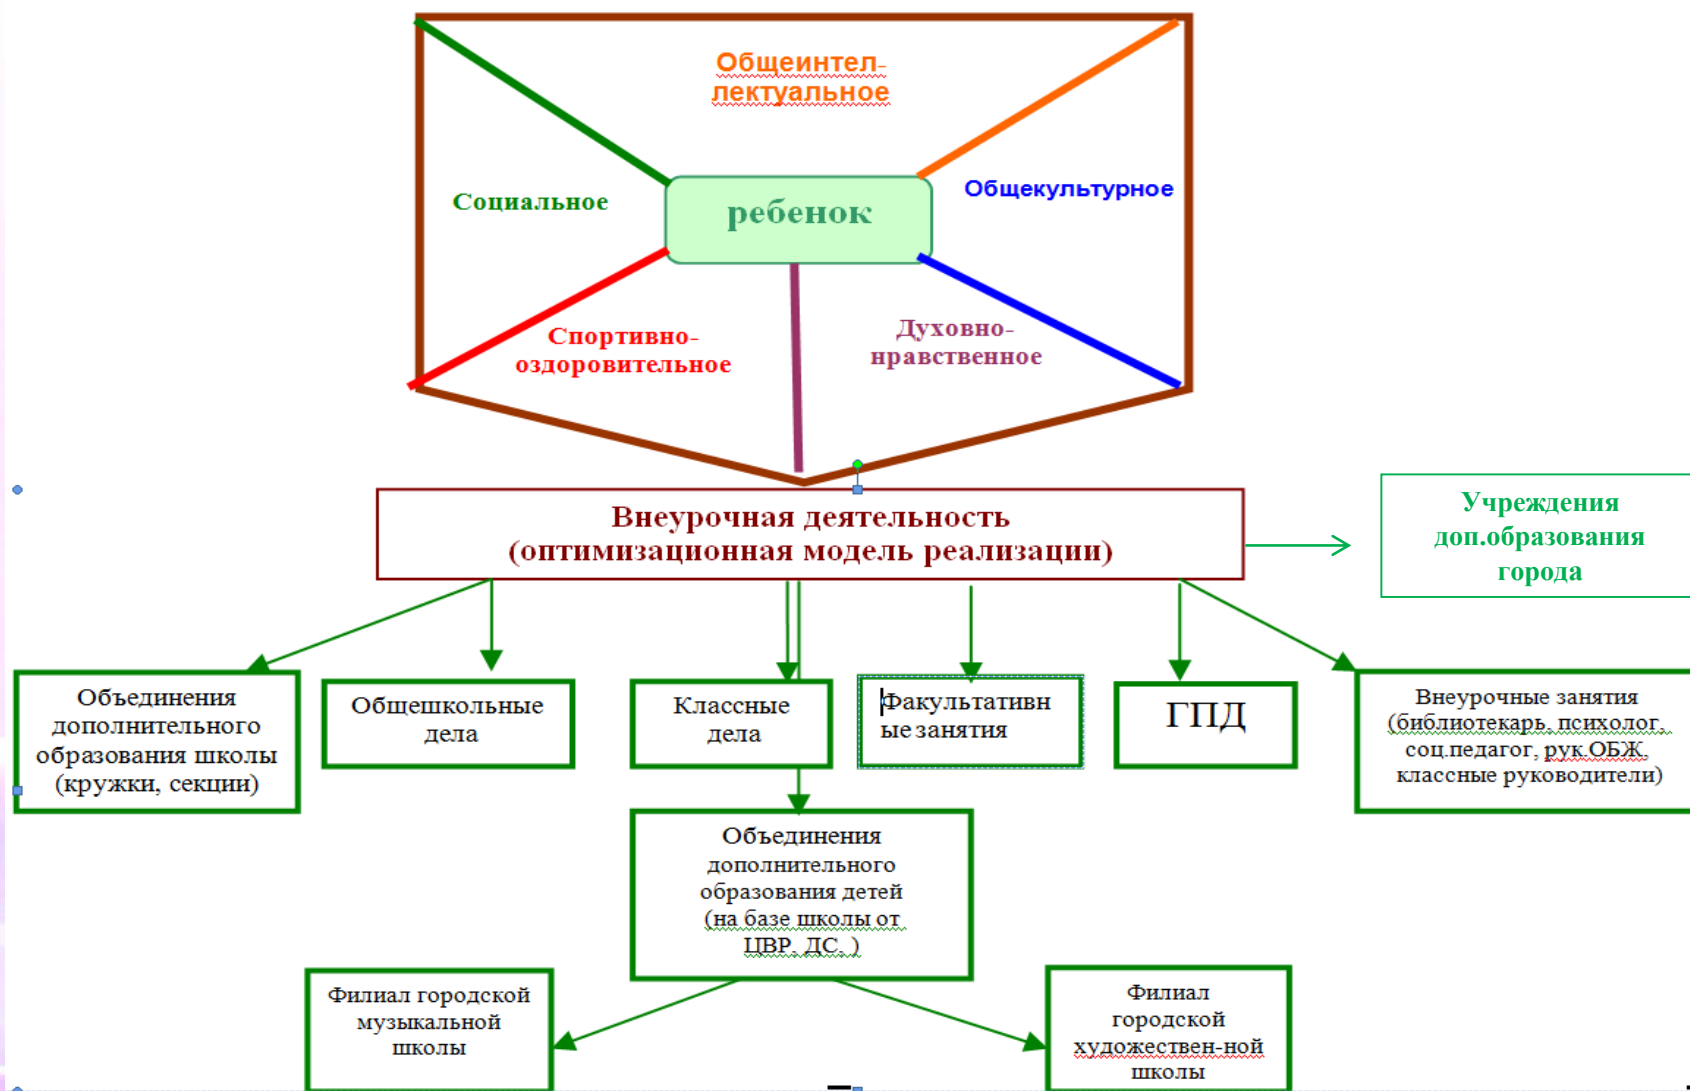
Общеинтел-лектуальное

Социальное

ребенок

Общекультурное

Спортивно-оздоровительное

Духовно-нравственное

Внеурочная деятельность
(оптимизационная модель реализации)

Учреждения доп.образования города

Объединения дополнительного образования школы (кружки, секции)

Общешкольные дела

Классные дела

Факультативные занятия

ГПД

Внеурочные занятия (библиотекарь, психолог, соц.педагог, рук.ОБЖ, классные руководители)

Объединения дополнительного образования детей (на базе школы от ЦВР, ДС, )

Филиал городской музыкальной школы

Филиал городской художествен-ной школы